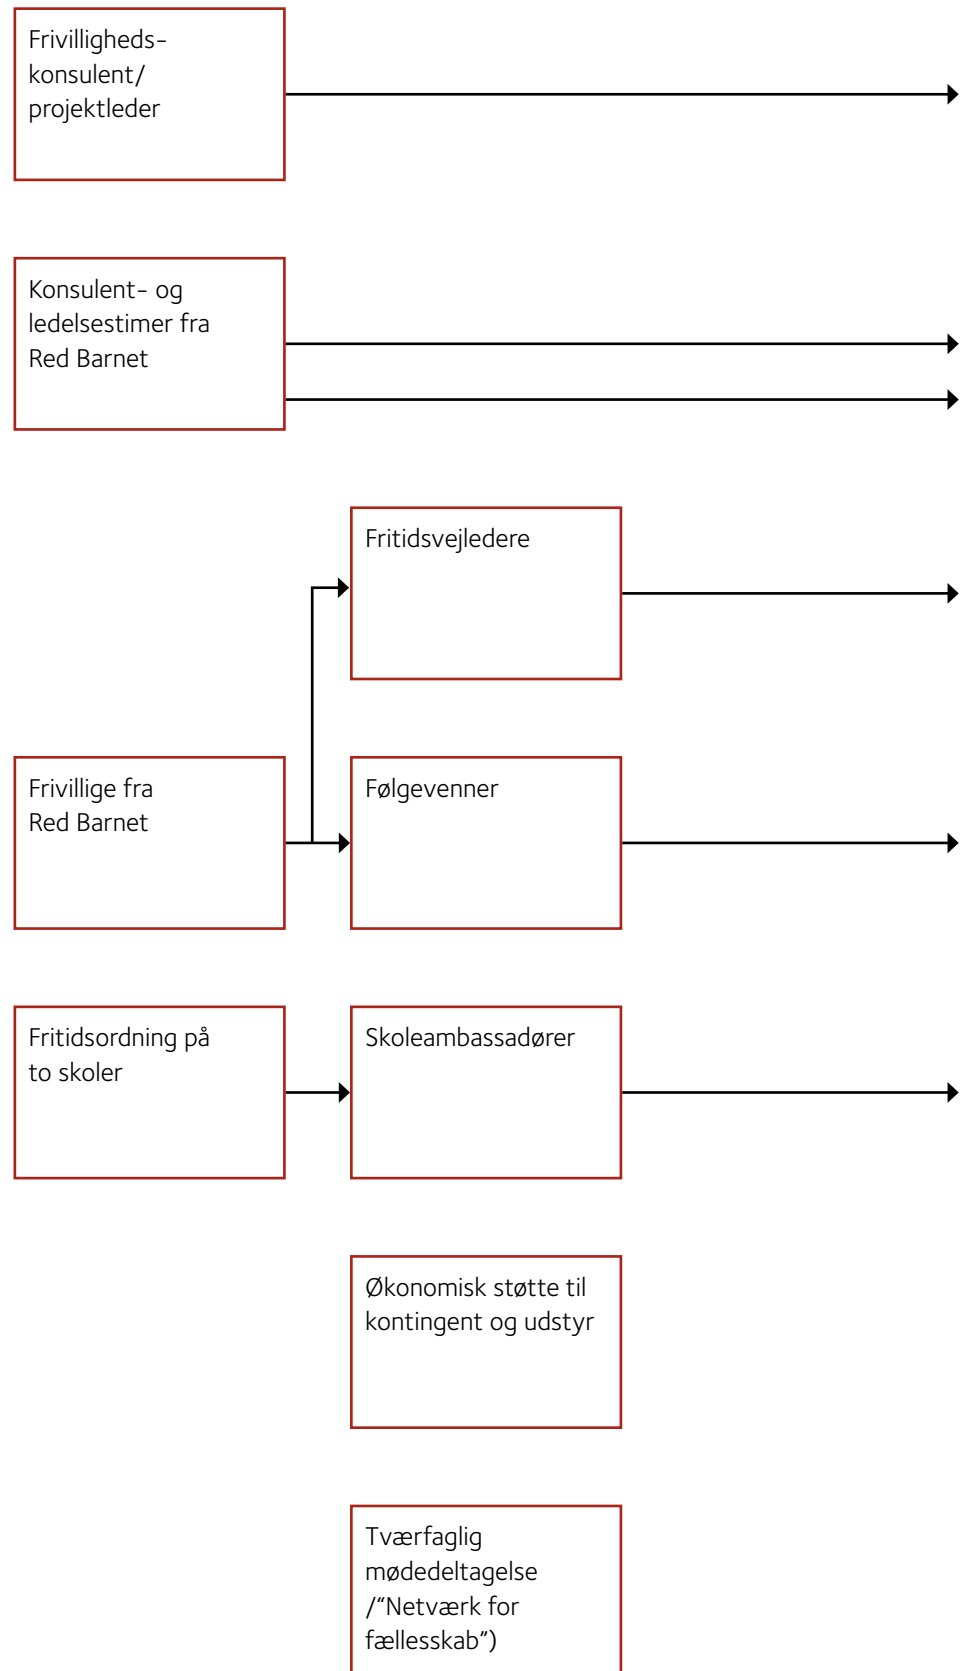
Frivilligheds-konsulent/ projektleder

Konsulent- og ledelsestimer fra Red Barnet

Fritidsvejledere

Frivillige fra Red Barnet

Følgevenner

Fritidsordning på to skoler

Skoleambassadører

Økonomisk støtte til kontingent og udstyr

Tværfaglig mødedeltagelse /“Netværk for fællesskab”)